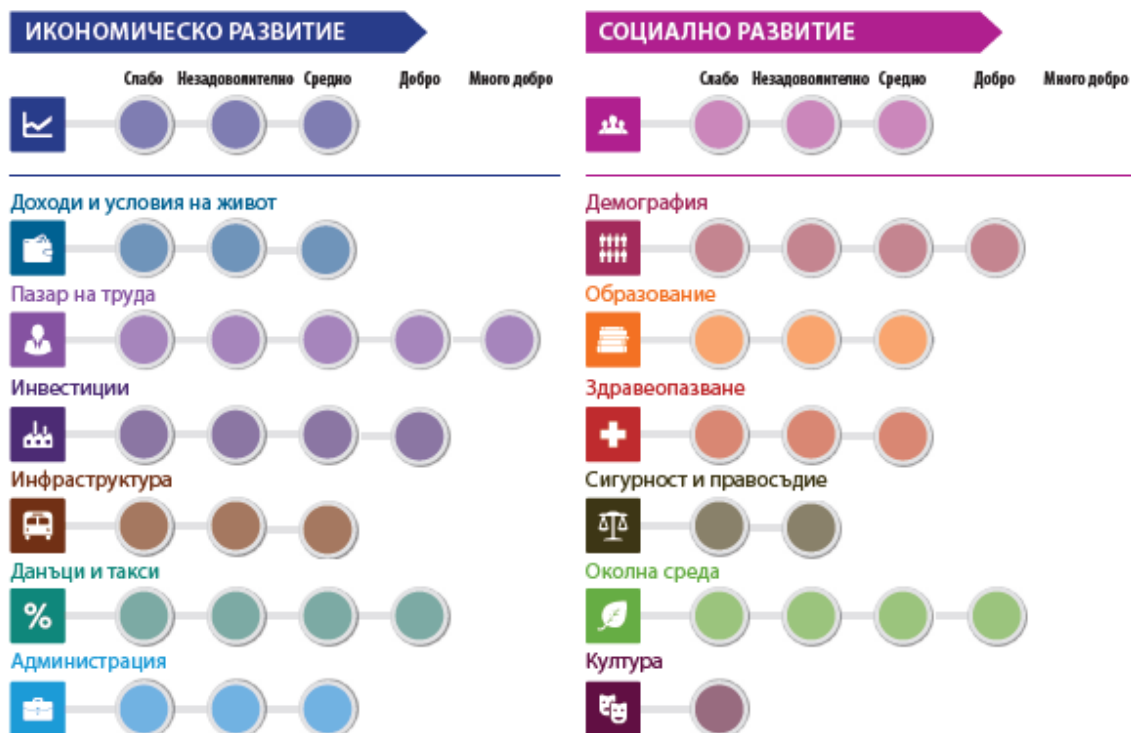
ИКОНОМИЧЕСКО РАЗВИТИЕ

Слабо Незадоволително Средно Добро Много добро

Доходи и условия на живот

Пазар на труда

Инвестиции

Инфраструктура

Данъци и такси

%

Администрация

СОЦИАЛНО РАЗВИТИЕ

Слабо Незадоволително Средно Добро Много добро

Демография

Образование

Здравеопазване

Сигурност и правосъдие

Околна среда

Култура